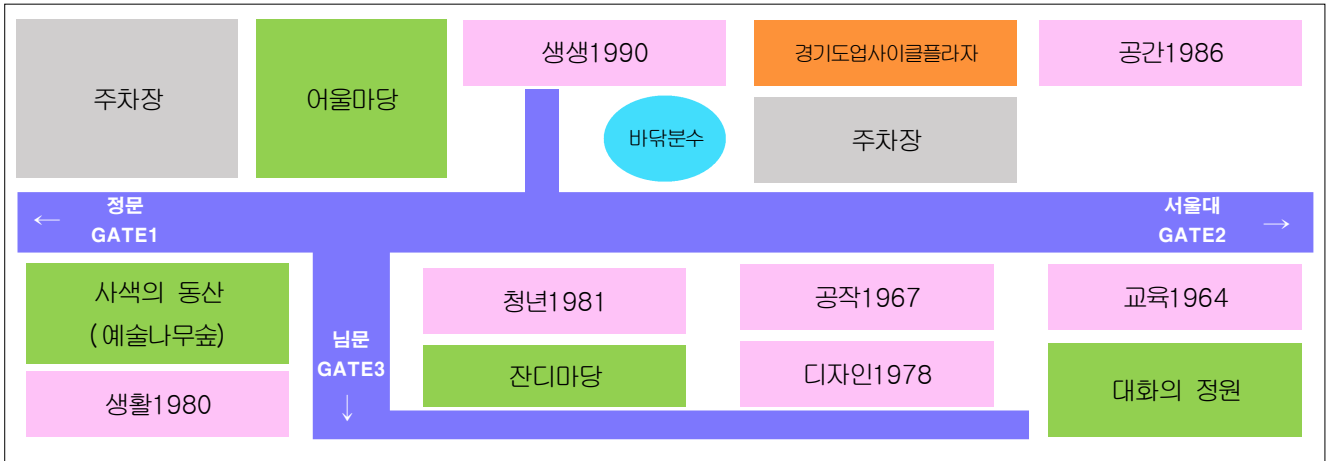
주차장

어울마당

생생1990

바닥분수

경기도업사이클플라자

주차장

공간1986

← 정문 GATE1

서울대 GATE2 →

사색의 동산 (예술나무숲)

생활1980

남문 GATE3 ↓

청년1981

잔디마당

공작1967

디자인1978

교육1964

대화의 정원